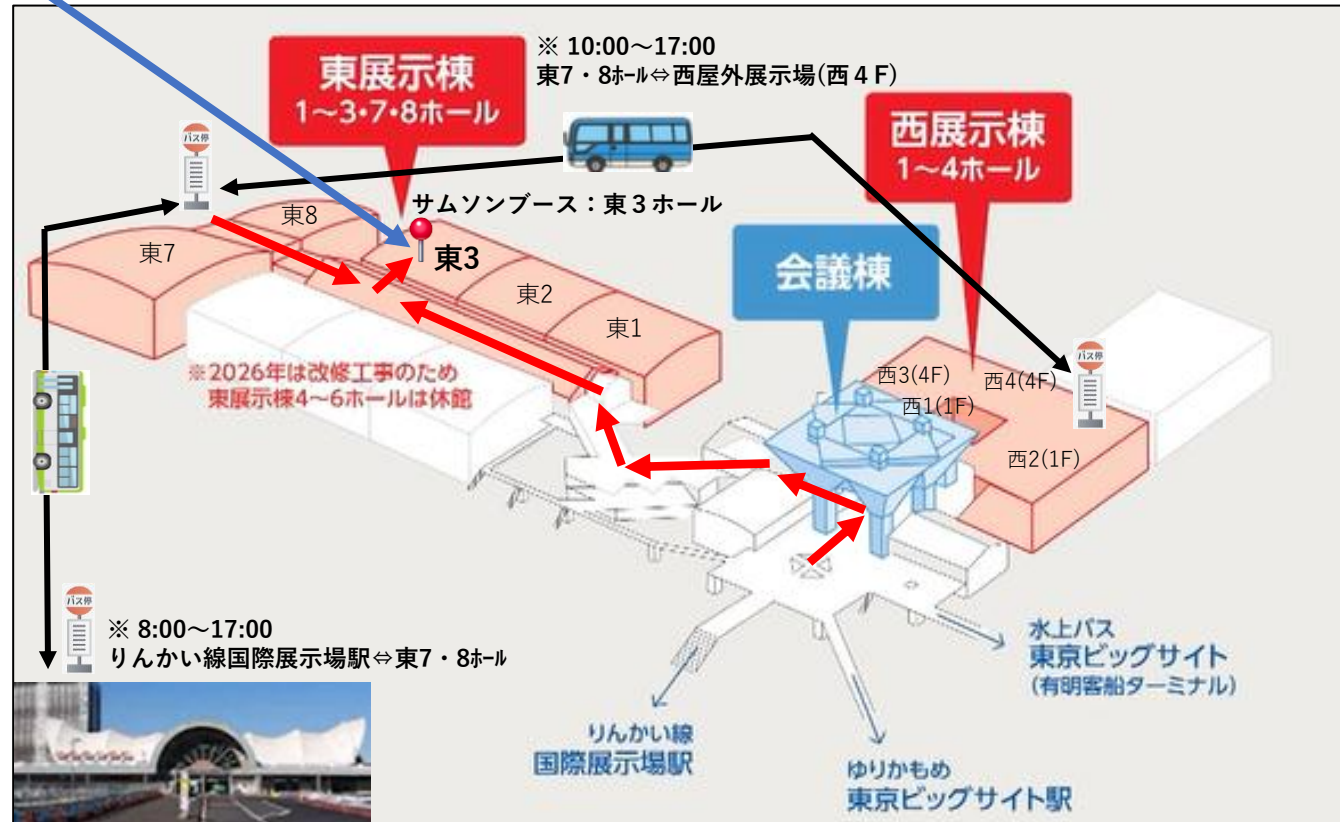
東展示棟
1〜3・7・8ホール

※ 10:00〜17:00
東7・8ホール⇔西屋外展示場(西４F)

西展示棟
1〜4ホール

バス停

サムソンブース：東３ホール

東8
東7
東3
東2
東1

会議棟

※2026年は改修工事のため
東展示棟4〜6ホールは休館

西3(4F)
西4(4F)
西1(1F)
西2(1F)

バス停

バス停

※ 8:00〜17:00
りんかい線国際展示場駅⇔東7・8ホール

水上バス
東京ビッグサイト
(有明客船ターミナル)

りんかい線
国際展示場駅

ゆりかもめ
東京ビッグサイト駅